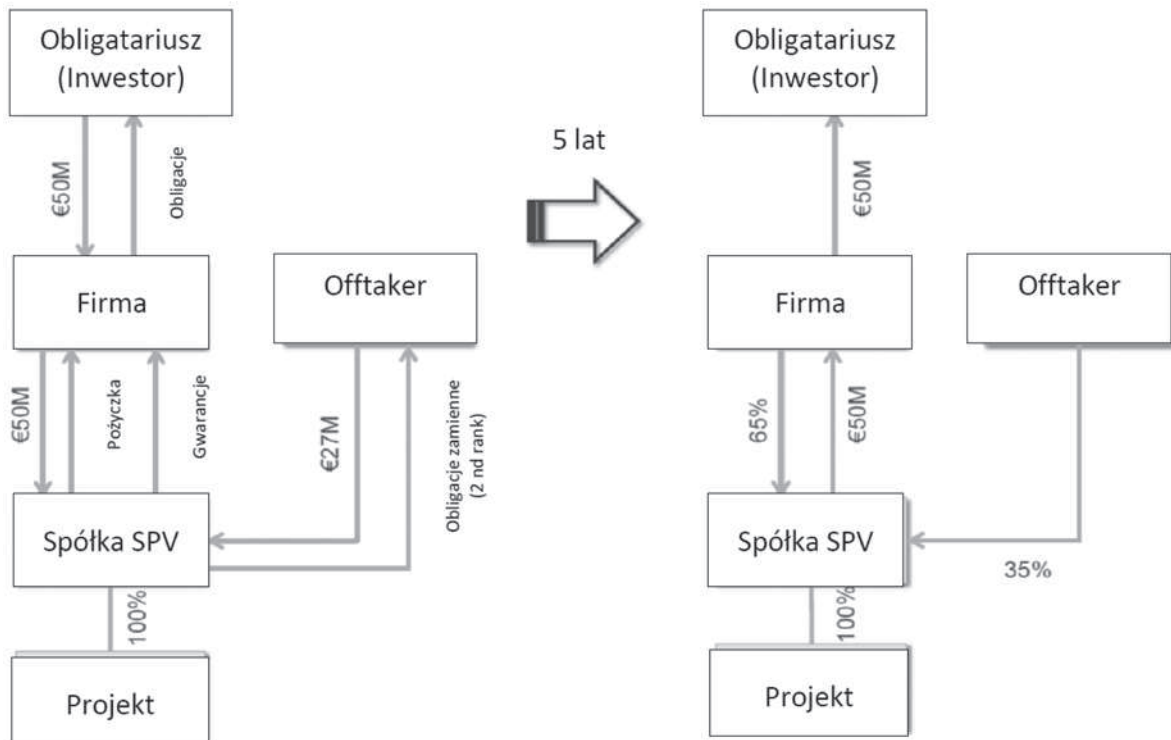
Obligatariusz (Inwestor)

€50M

Obligacje

Firma

Offtaker

€50M

Pożyczka

Gwarancje

€27M

Obligacje zamienne (2 nd rank)

Spółka SPV

100%

Projekt

5 lat

Obligatariusz (Inwestor)

€50M

Firma

Offtaker

65%

€50M

Spółka SPV

35%

100%

Projekt